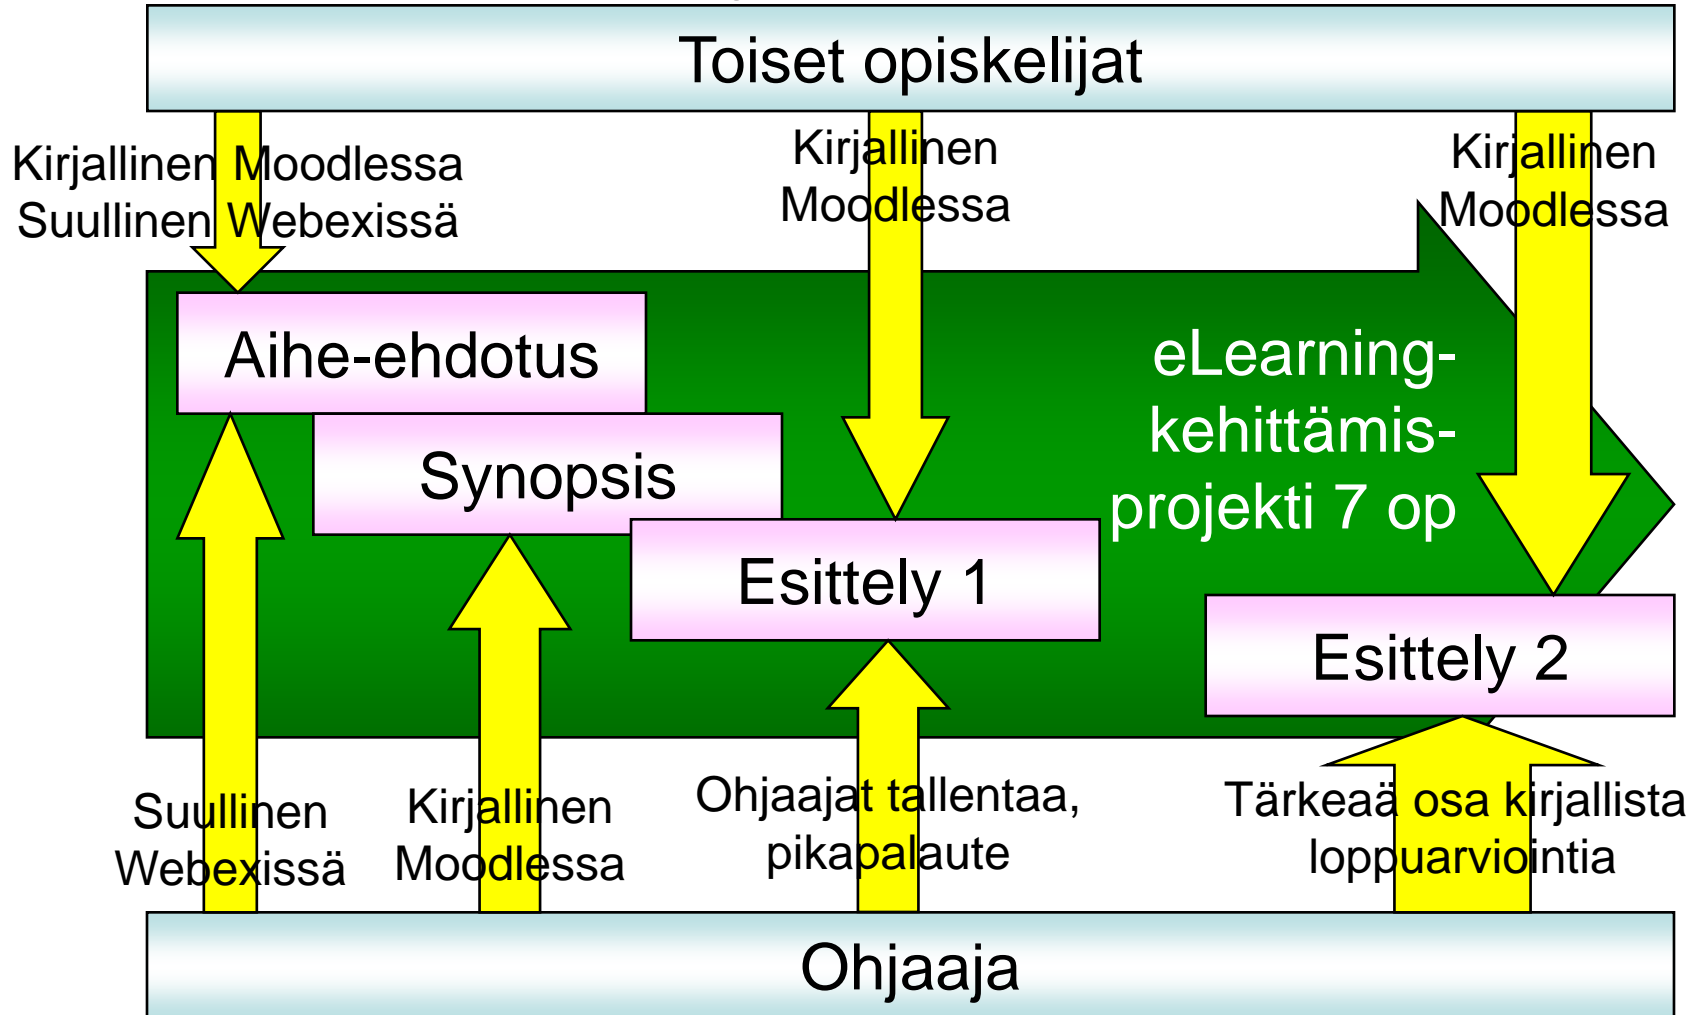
Toiset opiskelijat

Kirjallinen Moodlessa
Suullinen Webexissä

Kirjallinen Moodlessa

Kirjallinen Moodlessa

Aihe-ehdotus

Synopsis

Esittely 1

eLearning-kehittämis-projekti 7 op

Esittely 2

Suullinen Webexissä

Kirjallinen Moodlessa

Ohjaajat tallentaa, pikapalaute

Tärkeää osa kirjallista loppuarviointia

Ohjaaja